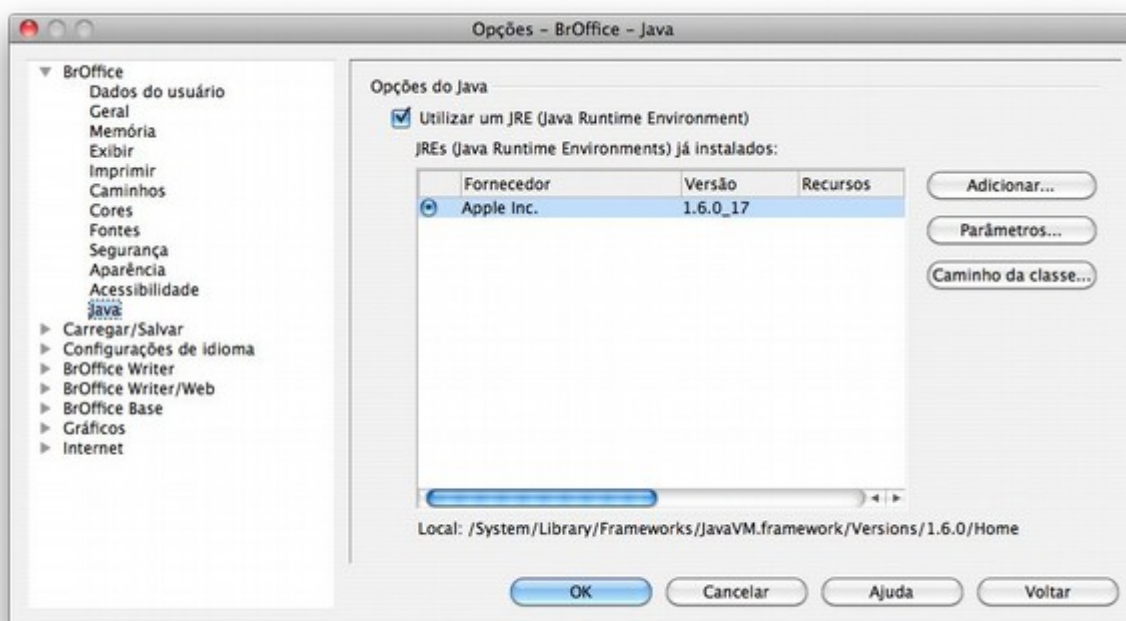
Opções - BrOffice - Java

BrOffice
Dados do usuário
Geral
Memória
Exibir
Imprimir
Caminhos
Cores
Fontes
Segurança
Aparência
Acessibilidade
Java
Carregar/Salvar
Configurações de idioma
BrOffice Writer
BrOffice Writer/Web
BrOffice Base
Gráficos
Internet

Opções do Java

Utilizar um JRE (Java Runtime Environment)

JREs (Java Runtime Environments) já instalados:

| | Fornecedor | Versão | Recursos |
|---|---|---|---|
| | Apple Inc. | 1.6.0_17 | |

Adicionar...
Parâmetros...
Caminho da classe...

Local: /System/Library/Frameworks/JavaVM.framework/Versions/1.6.0/Home

OK
Cancelar
Ajuda
Voltar